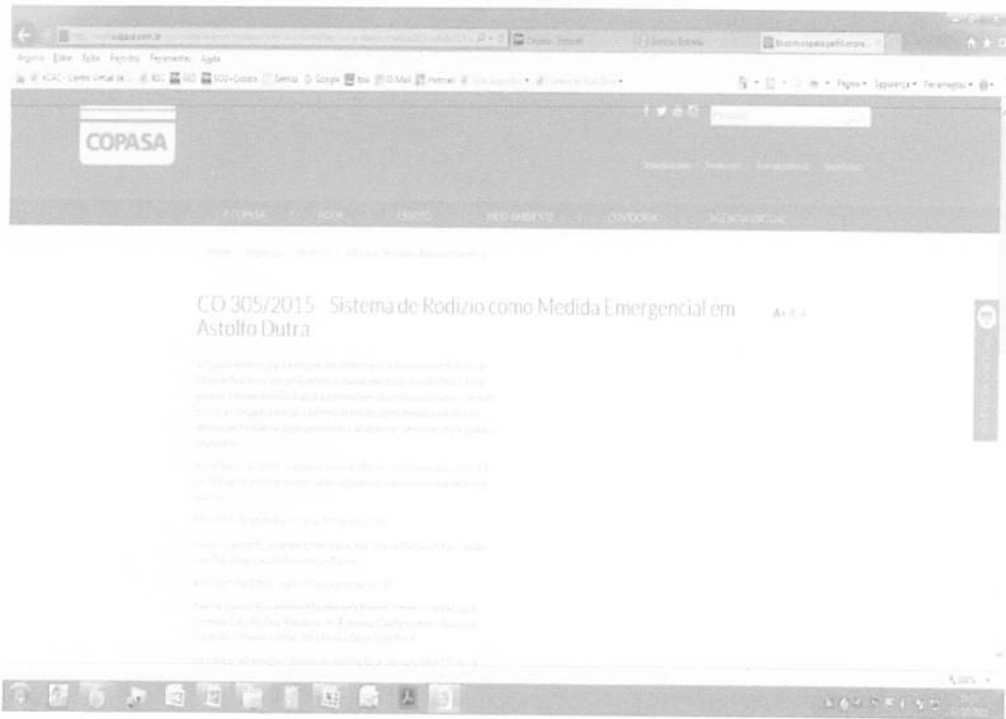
copasa.com.br

Arquivo Editar Exibir Favoritos Ferramentas Ajuda

COPASA

A COPASA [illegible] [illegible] MEIO AMBIENTE OUVIDORIA AGÊNCIA VIRTUAL

CO 305/2015 - Sistema de Rodízio como Medida Emergencial em Astolfo Dutra

A+ A A-

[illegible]

100%